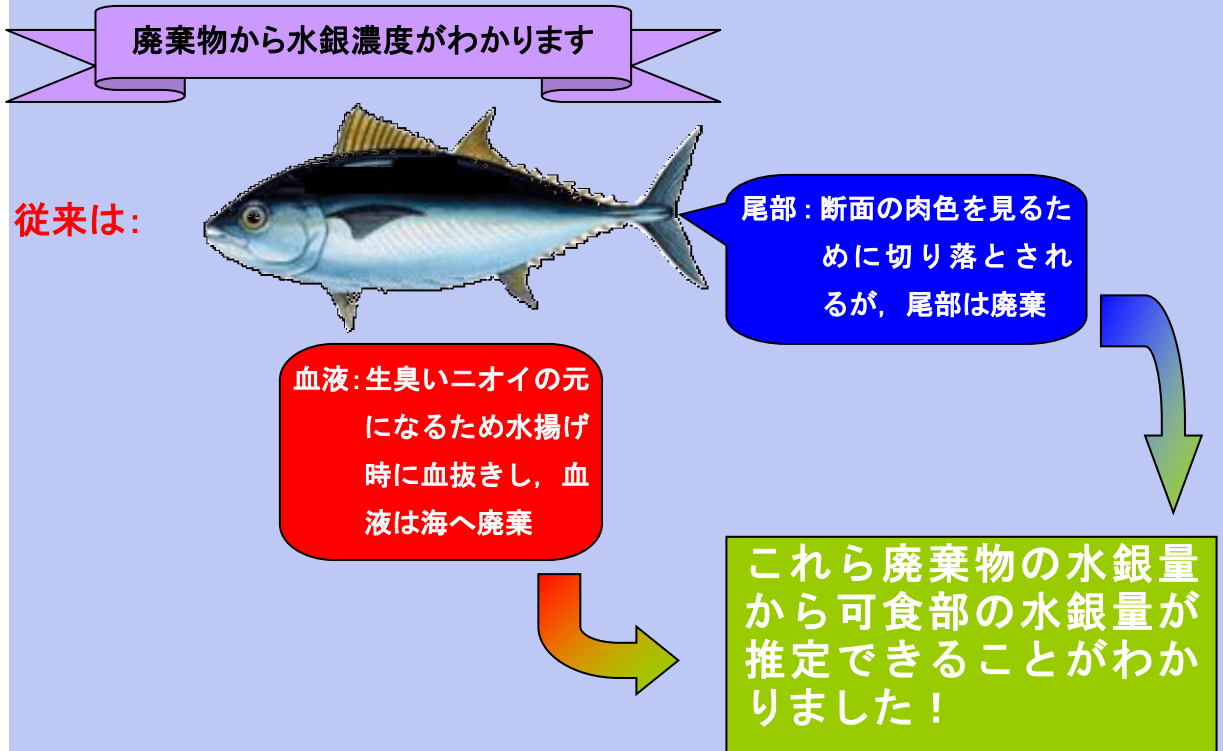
廃棄物から水銀濃度がわかります

従来は:

尾部：断面の肉色を見るために切り落とされるが，尾部は廃棄

血液：生臭いニオイの元になるため水揚げ時に血抜きし，血液は海へ廃棄

これら廃棄物の水銀量から可食部の水銀量が推定できることがわかりました！